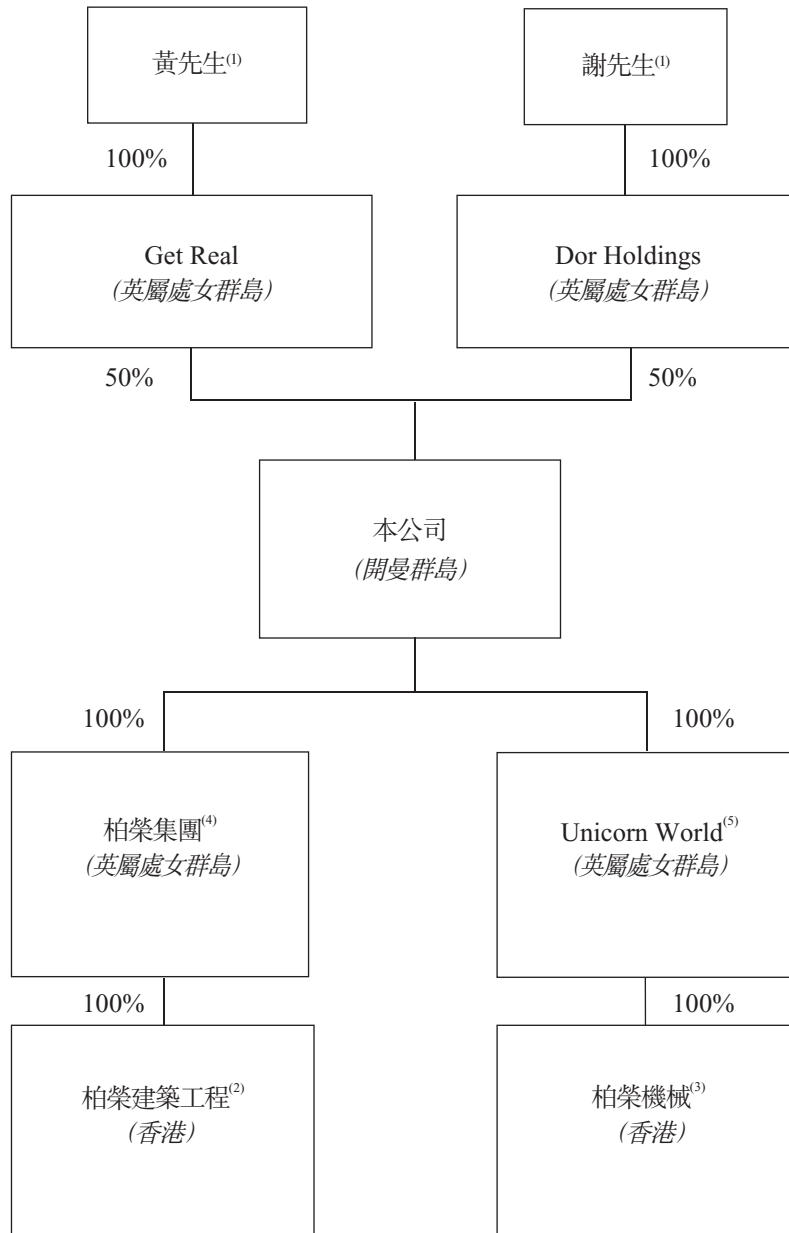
黃先生$^{(1)}$

謝先生$^{(1)}$

100%

100%

Get Real
(英屬處女群島)

Dor Holdings
(英屬處女群島)

50%

50%

本公司
(開曼群島)

100%

100%

柏榮集團$^{(4)}$
(英屬處女群島)

Unicorn World$^{(5)}$
(英屬處女群島)

100%

100%

柏榮建築工程$^{(2)}$
(香港)

柏榮機械$^{(3)}$
(香港)